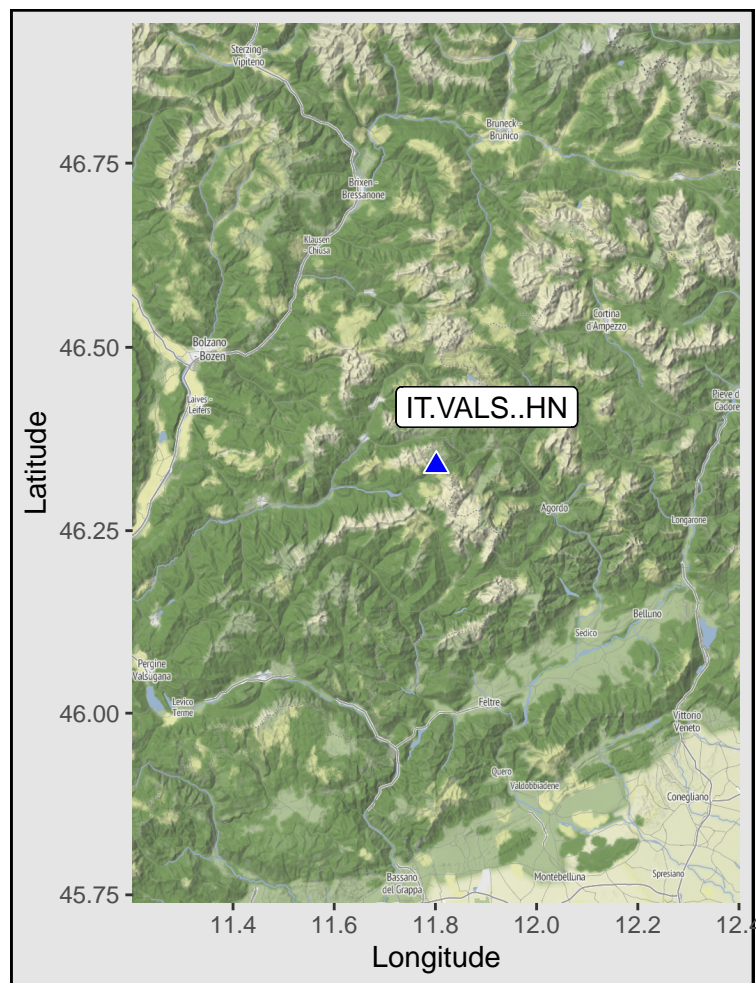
Sterzing - Vipiteno

Bruneck - Brunico

Brixen - Bressanone

Klausen - Chiusa

Cortina d'Ampezzo

Bolzano - Bozen

Laives - Leifers

Pieve di Cadore

IT.VALS..HN

Agordo

Longarone

Belluno

Sedico

Pergine Valsugana

Levico Terme

Feltre

Vittorio Veneto

Quero

Valdobbiadene

Conegliano

Spresiano

Montebelluna

Bassano del Grappa

46.75

46.50

46.25

46.00

45.75

Latitude

11.4 11.6 11.8 12.0 12.2 12.4

Longitude